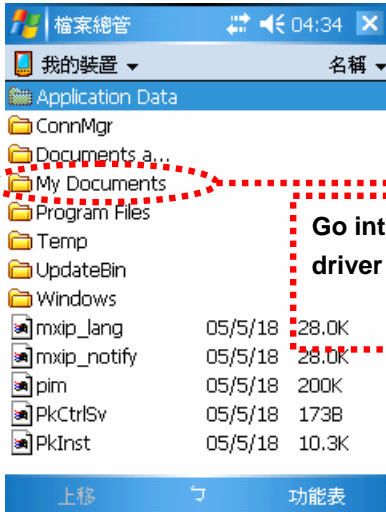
檔案總管 04:34 ✕

我的裝置 ▾ 名稱 ▾

Application Data
ConnMgr
Documents a...
My Documents
Program Files
Temp
UpdateBin
Windows

| | | |
|---|---|---|
| mxip_lang | 05/5/18 | 28.0K |
| mxip_notify | 05/5/18 | 28.0K |
| pim | 05/5/18 | 200K |
| PkCtrlSv | 05/5/18 | 173B |
| PkInst | 05/5/18 | 10.3K |

Go int
driver

上移 功能表